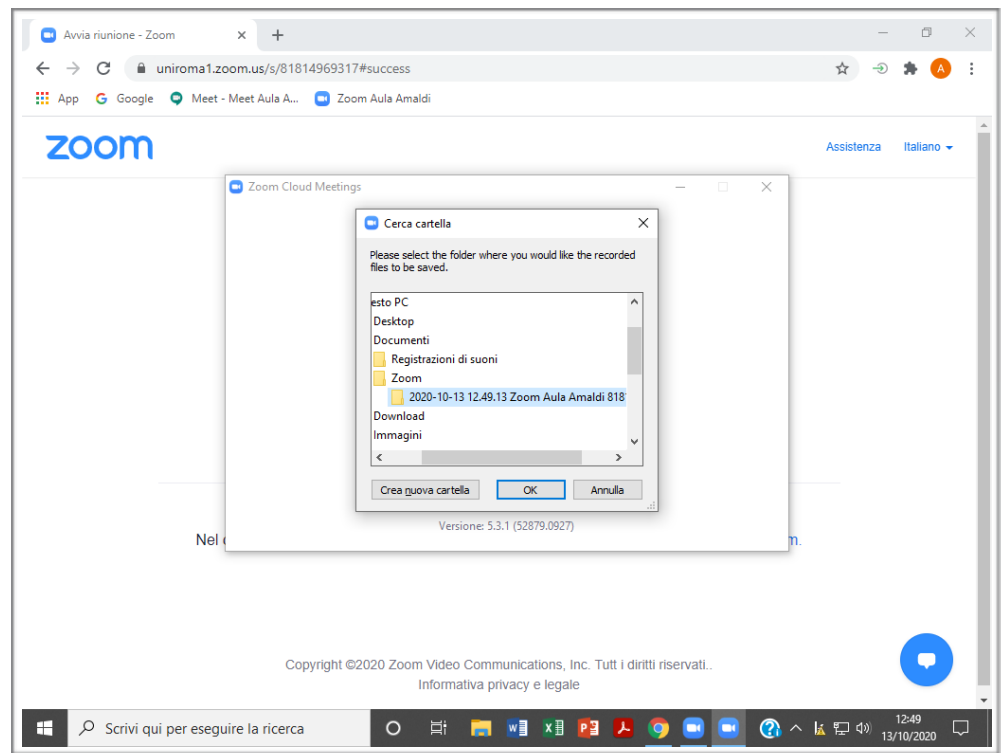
Avvia riunione - Zoom

uniroma1.zoom.us/s/81814969317#success

App Google Meet - Meet Aula A... Zoom Aula Amaldi

zoom

Assistenza Italiano

Zoom Cloud Meetings

Cerca cartella

Please select the folder where you would like the recorded files to be saved.

esto PC
Desktop
Documenti
Registrazioni di suoni
Zoom
2020-10-13 12.49.13 Zoom Aula Amaldi 818
Download
Immagini

Crea nuova cartella OK Annulla

Versione: 5.3.1 (52879.0927)

Nel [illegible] m.

Copyright ©2020 Zoom Video Communications, Inc. Tutt i diritti riservati..
Informativa privacy e legale

Scrivi qui per eseguire la ricerca

12:49
13/10/2020